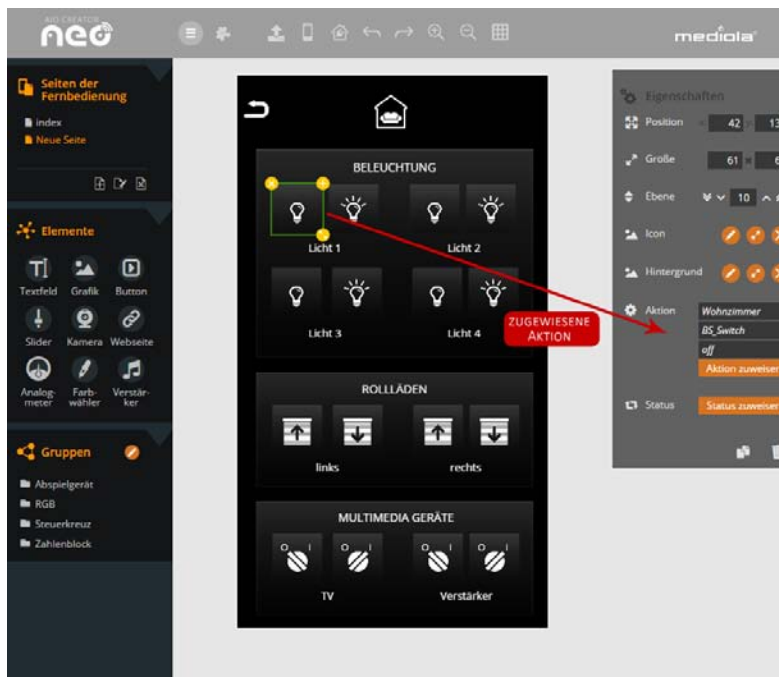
AIO CREATOR
neo

mediola

Seiten der Fernbedienung
index
Neue Seite

Elemente
Textfeld Grafik Button
Slider Kamera Webseite
Analogmeter Farbwähler Verstärker

Gruppen
Abspielgerät
RGB
Steuerkreuz
Zahlenblock

BELEUCHTUNG
Licht 1
Licht 2
Licht 3
Licht 4

ROLLLÄDEN
links
rechts

MULTIMEDIA GERÄTE
TV
Verstärker

ZUGEWIESENE AKTION

Eigenschaften
Position 42 13
Größe 61 6
Ebene 10
Icon
Hintergrund
Aktion
Wohnzimmer
BS_Switch
off
Aktion zuweisen
Status
Status zuweisen